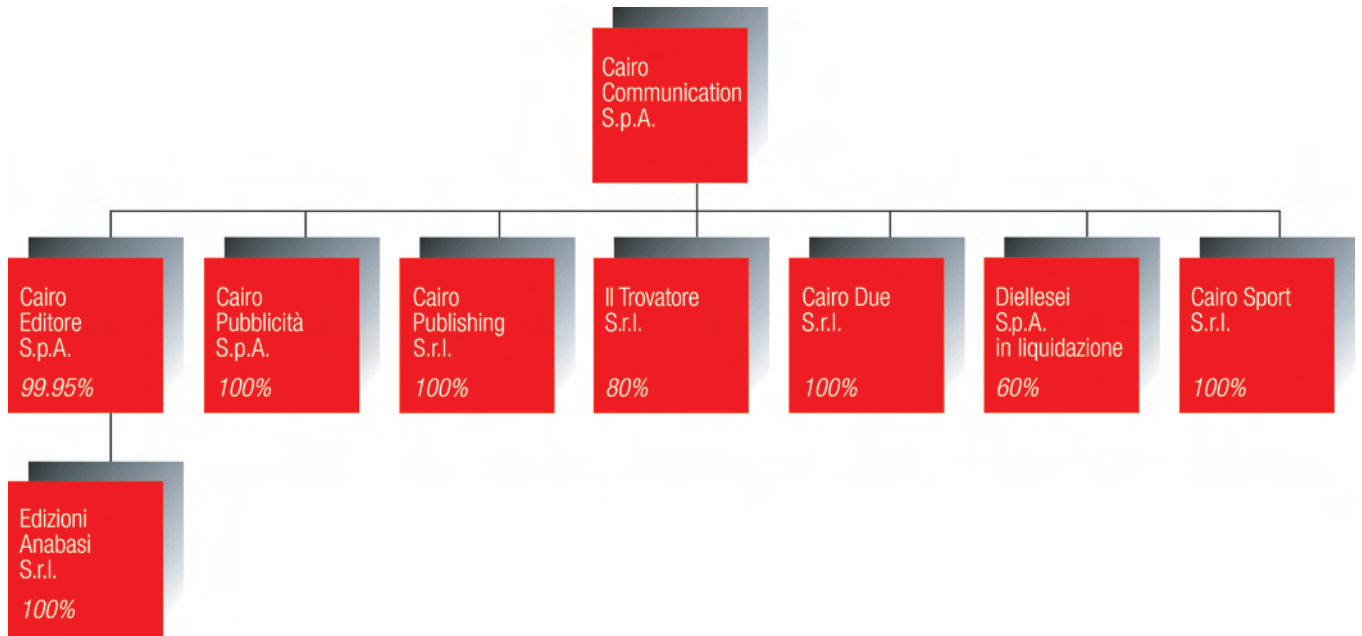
Cairo Communication S.p.A.

Cairo Editore S.p.A.
99.95%

Cairo Pubblicità S.p.A.
100%

Cairo Publishing S.r.l.
100%

Il Trovatore S.r.l.
80%

Cairo Due S.r.l.
100%

Diellesei S.p.A. in liquidazione
60%

Cairo Sport S.r.l.
100%

Edizioni Anabasi S.r.l.
100%